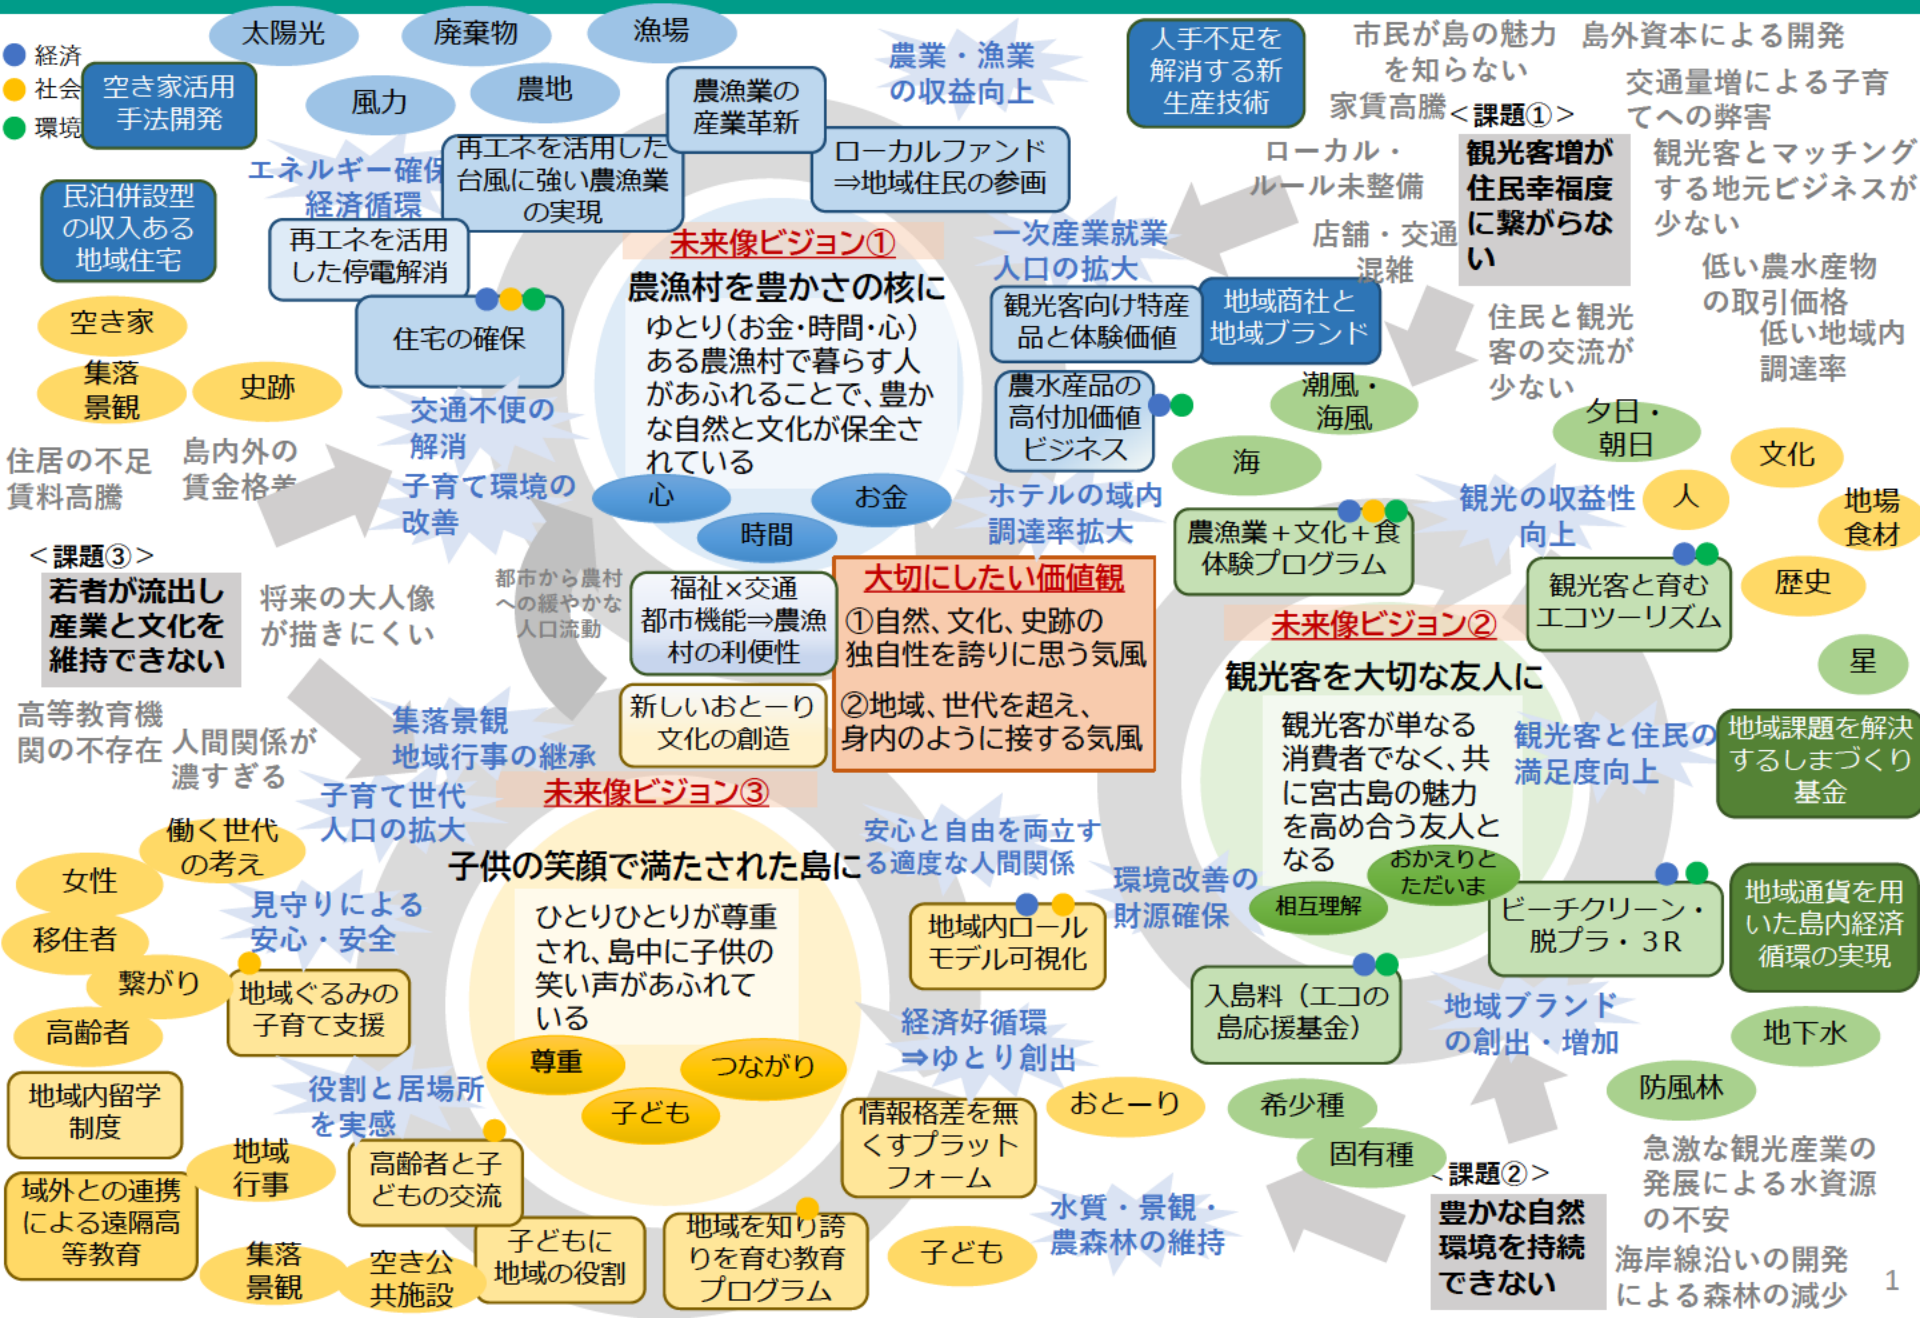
経済
社会
環境

空き家活用手法開発

太陽光
廃棄物
漁場
風力
農地
農漁業の産業革新
農業・漁業の収益向上
人手不足を解消する新生産技術
市民が島の魅力を知らない
家賃高騰
島外資本による開発
交通量増による子育てへの弊害
＜課題①＞
観光客増が住民幸福度に繋がらない

エネルギー確保
経済循環
再エネを活用した台風に強い農漁業の実現
ローカルファンド⇒地域住民の参画
ローカル・ルール未整備
店舗・交通混雑
観光客とマッチングする地元ビジネスが少ない

民泊併設型の収入ある地域住宅
再エネを活用した停電解消
未来像ビジョン①
農漁村を豊かさの核に
ゆとり(お金･時間･心)ある農漁村で暮らす人があふれることで、豊かな自然と文化が保全されている
心
お金
時間
一次産業就業人口の拡大
観光客向け特産品と体験価値
地域商社と地域ブランド
住民と観光客の交流が少ない
低い農水産物の取引価格
低い地域内調達率

空き家
住宅の確保
集落景観
史跡
交通不便の解消
農水産品の高付加価値ビジネス
潮風・海風
夕日・朝日
海
文化
住居の不足
賃料高騰
島内外の賃金格差
子育て環境の改善
ホテルの域内調達率拡大
観光の収益性向上
人
地場食材
農漁業＋文化＋食体験プログラム
観光客と育むエコツーリズム
歴史

＜課題③＞
若者が流出し産業と文化を維持できない
将来の大人像が描きにくい
都市から農村への緩やかな人口流動
福祉×交通
都市機能⇒農漁村の利便性
大切にしたい価値観
①自然、文化、史跡の独自性を誇りに思う気風
②地域、世代を超え、身内のように接する気風
未来像ビジョン②
観光客を大切な友人に
星
高等教育機関の不存在
人間関係が濃すぎる
集落景観
地域行事の継承
新しいおとーり文化の創造
観光客が単なる消費者でなく、共に宮古島の魅力を高め合う友人となる
観光客と住民の満足度向上
地域課題を解決するしまづくり基金
子育て世代人口の拡大
未来像ビジョン③
働く世代の考え
安心と自由を両立する適度な人間関係
子供の笑顔で満たされた島に
女性
見守りによる安心・安全
ひとりひとりが尊重され、島中に子供の笑い声があふれている
環境改善の財源確保
相互理解
おかえりとただいま
ビーチクリーン・脱プラ・3R
地域通貨を用いた島内経済循環の実現
移住者
繋がり
地域ぐるみの子育て支援
地域内ロールモデル可視化
高齢者
尊重
つながり
経済好循環⇒ゆとり創出
入島料（エコの島応援基金）
地域ブランドの創出・増加
地下水
地域内留学制度
役割と居場所を実感
子ども
おとーり
希少種
防風林
地域行事
高齢者と子どもの交流
情報格差を無くすプラットフォーム
固有種
＜課題②＞
豊かな自然環境を持続できない
急激な観光産業の発展による水資源の不安
域外との連携による遠隔高等教育
集落景観
空き公共施設
子どもに地域の役割
地域を知り誇りを育む教育プログラム
子ども
水質・景観・農森林の維持
海岸線沿いの開発による森林の減少
1